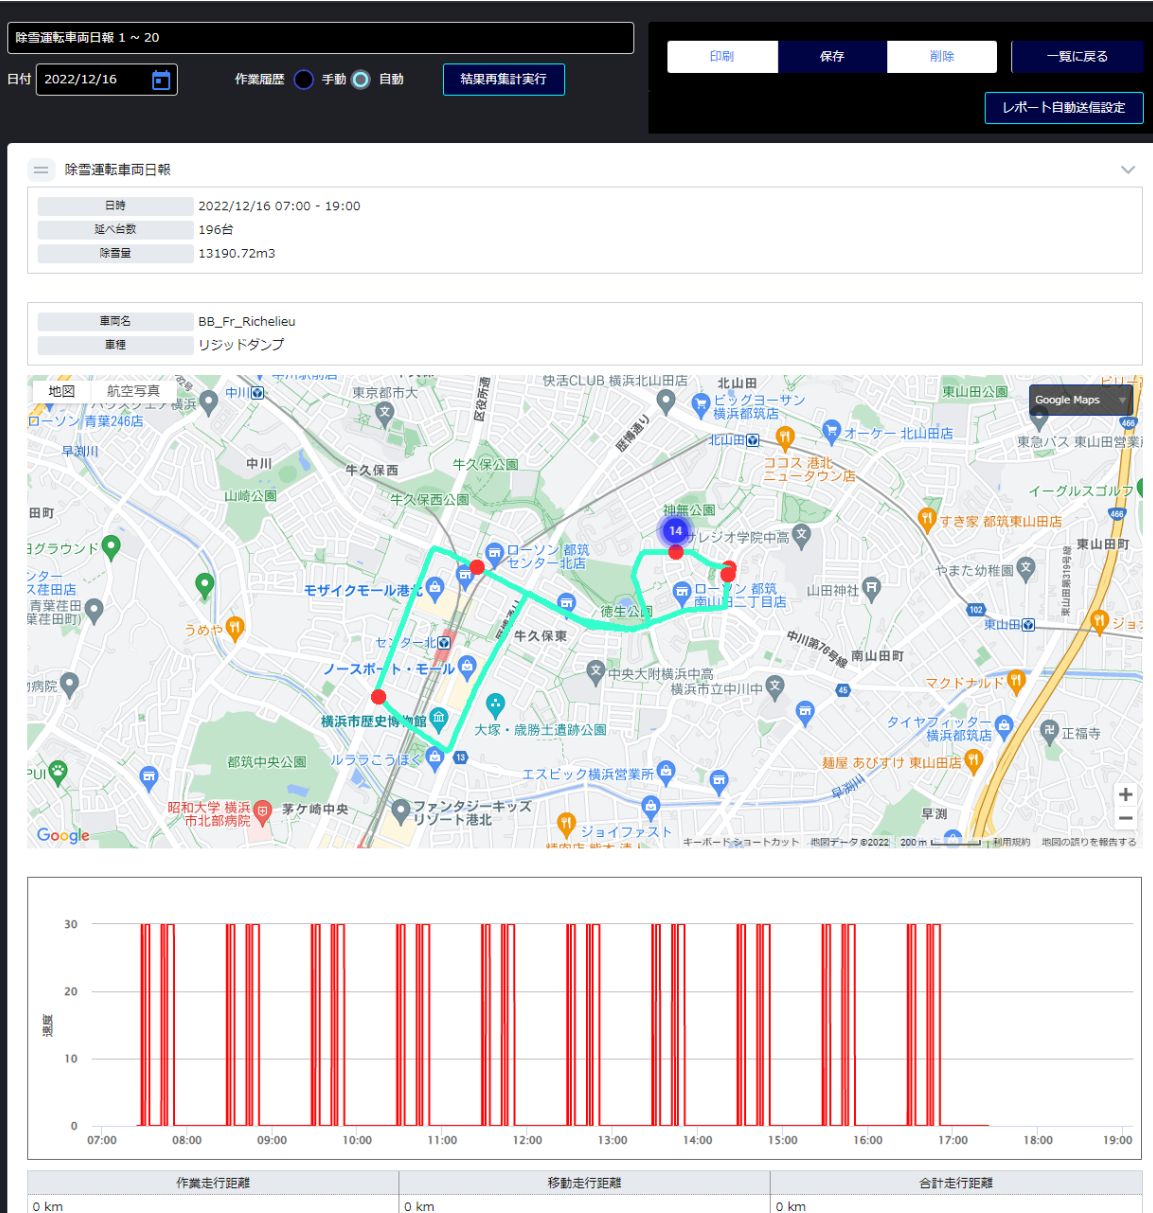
除雪運転車両日報 1 ~ 20

日付 2022/12/16

作業履歴 手動 自動

結果再集計実行

印刷 保存 削除 一覧に戻る

レポート自動送信設定

除雪運転車両日報

| 日時 | 2022/12/16 07:00 - 19:00 |
|---|---|
| 延べ台数 | 196台 |
| 除雪量 | 13190.72m3 |

| 車両名 | BB_Fr_Richelieu |
|---|---|
| 車種 | リジッドダンプ |

地図 航空写真

Google Maps

快活CLUB 横浜北山田店 北山田 ビッグヨーサン 横浜都筑店 オーケー 北山田店 東山田公園 東急バス 東山田営業 北山田 ココス 港北ニュータウン店 イーグルスゴルフ すき家 都筑東山田店 東山田町 やまた幼稚園 東山田 中川 東京都市大 ローソン 青葉246店 早渕川 中川 牛久保西 牛久保公園 山崎公園 牛久保西公園 神無公園 14 サレジオ学院中高 田町 グラウンド ローソン 都筑センター北店 モザイクモール港北 ローソン 都筑南山田二丁目店 山田神社 ンター 荏田店 青葉荏田 荏田町 うめや 徳生公園 センター北 牛久保東 中川第76号線 南山田町 ノースポート・モール 中央大附属横浜中高 横浜市立中川中 マクドナルド 病院 大塚・歳勝土遺跡公園 横浜市歴史博物館 タイヤフィッター 横浜都筑店 正福寺 都筑中央公園 ルララこうほく 麺屋 あびすけ 東山田店 エスピック横浜営業所 昭和大学 横浜市北部病院 茅ケ崎中央 ファンタジーキッズリゾート港北 早渕川 早渕 ジョイファスト 区役所通り 郵便通り

Google キーボードショートカット 地図データ ©2022 200 m 利用規約 地図の誤りを報告する

30
20
10
0
速度
07:00 08:00 09:00 10:00 11:00 12:00 13:00 14:00 15:00 16:00 17:00 18:00 19:00

| 作業走行距離 | 移動走行距離 | 合計走行距離 |
|---|---|---|
| 0 km | 0 km | 0 km |